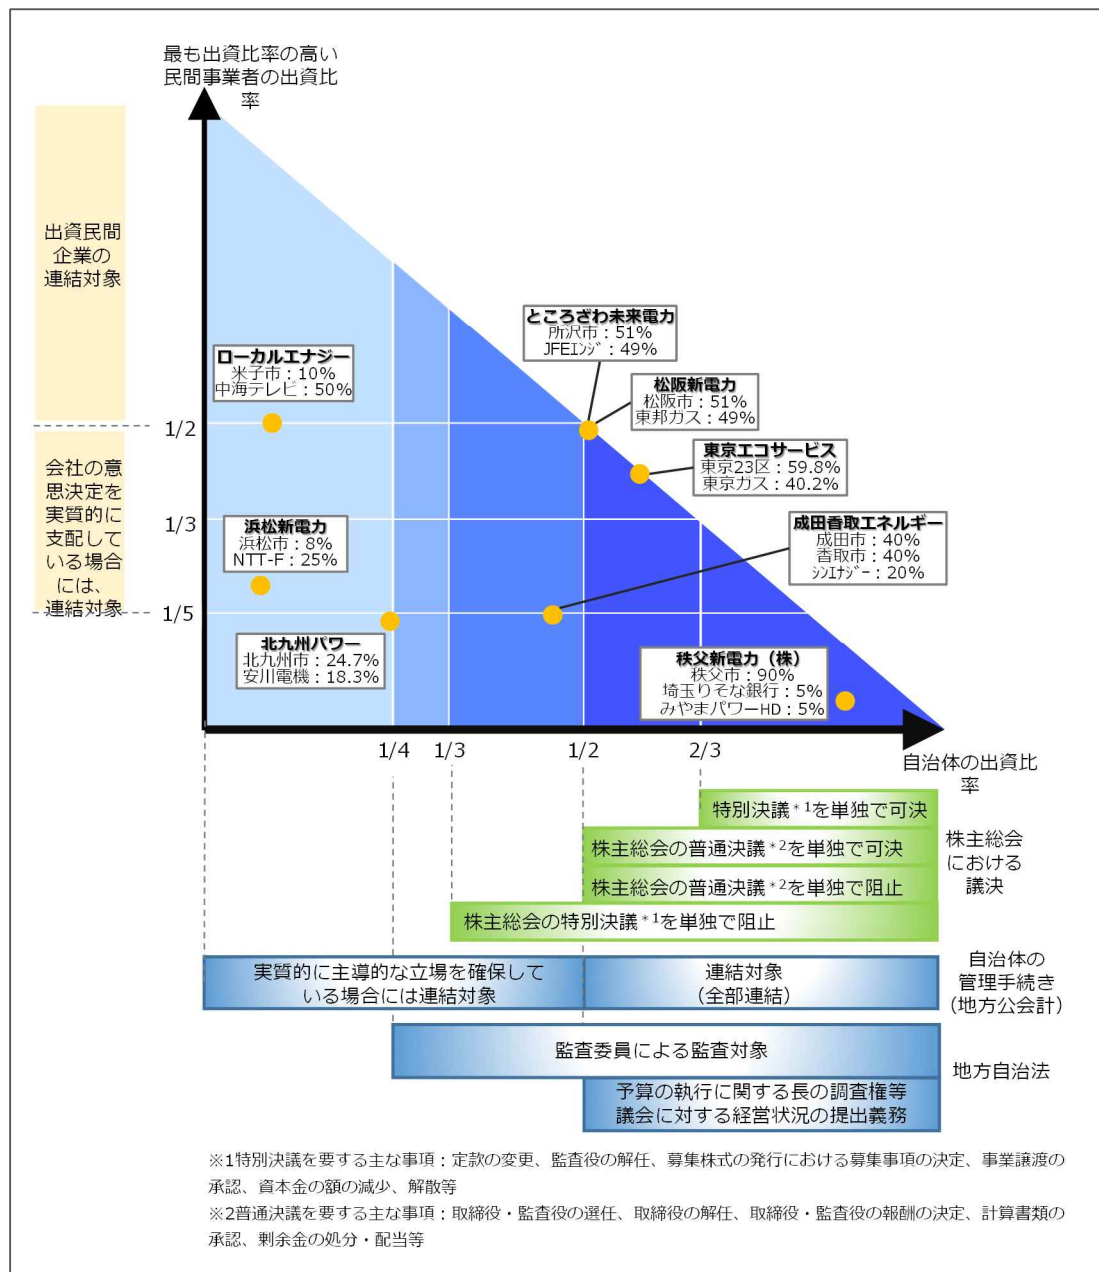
最も出資比率の高い民間事業者の出資比率

出資民間企業の連結対象

会社の意思決定を実質的に支配している場合には、連結対象

1/2

1/3

1/5

ところざわ未来電力
所沢市：51%
JFEｴﾝｼﾞ：49%

ローカルエナジー
米子市：10%
中海テレビ：50%

松阪新電力
松阪市：51%
東邦ガス：49%

東京エコサービス
東京23区：59.8%
東京ガス：40.2%

浜松新電力
浜松市：8%
NTT-F：25%

成田香取エネルギー
成田市：40%
香取市：40%
ｼﾝｴﾅｼﾞｰ：20%

北九州パワー
北九州市：24.7%
安川電機：18.3%

秩父新電力（株）
秩父市：90%
埼玉りそな銀行：5%
みやまパワーHD：5%

1/4　1/3　1/2　2/3

自治体の出資比率

特別決議$^{*1}$を単独で可決

株主総会の普通決議$^{*2}$を単独で可決

株主総会の普通決議$^{*2}$を単独で阻止

株主総会の特別決議$^{*1}$を単独で阻止

株主総会における議決

実質的に主導的な立場を確保している場合には連結対象

連結対象（全部連結）

自治体の管理手続き（地方公会計）

監査委員による監査対象

予算の執行に関する長の調査権等
議会に対する経営状況の提出義務

地方自治法

※1特別決議を要する主な事項：定款の変更、監査役の解任、募集株式の発行における募集事項の決定、事業譲渡の承認、資本金の額の減少、解散等
※2普通決議を要する主な事項：取締役・監査役の選任、取締役の解任、取締役・監査役の報酬の決定、計算書類の承認、剰余金の処分・配当等